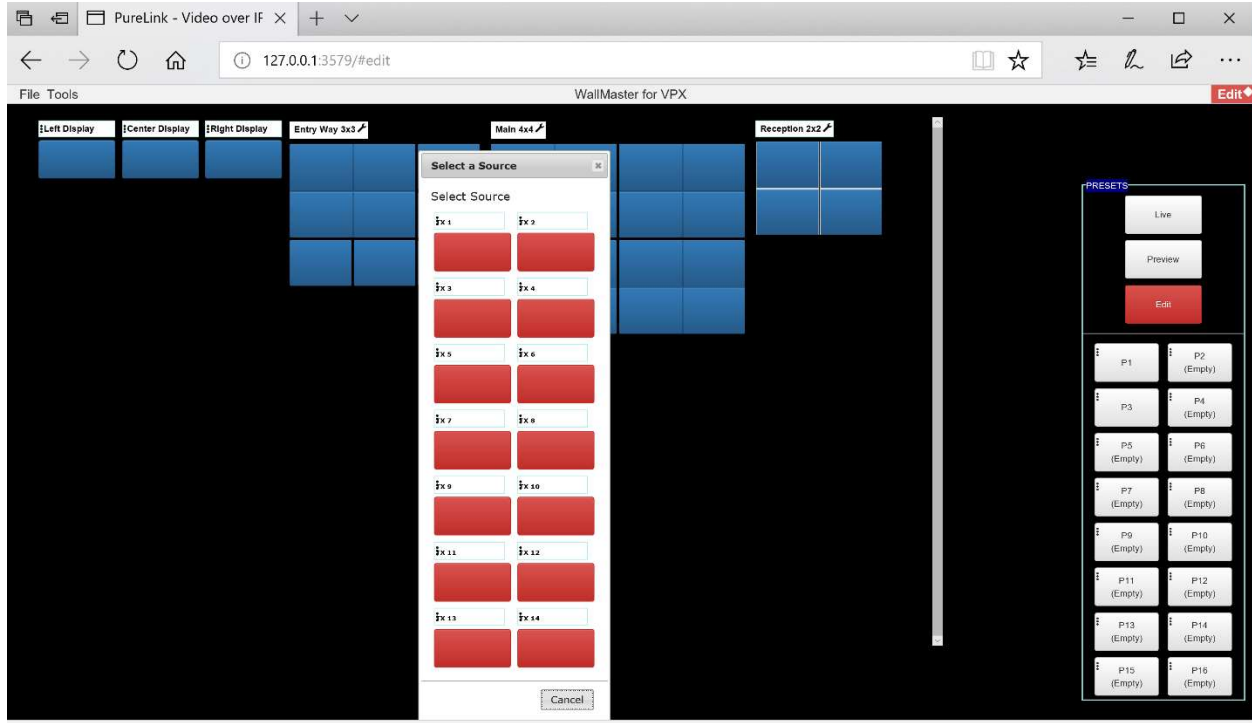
PureLink - Video over IF

127.0.0.1:3579/#edit

File Tools

WallMaster for VPX

Edit

Left Display

Center Display

Right Display

Entry Way 3x3

Main 4x4

Reception 2x2

Select a Source

Select Source

Tx 1

Tx 2

Tx 3

Tx 4

Tx 5

Tx 6

Tx 7

Tx 8

Tx 9

Tx 10

Tx 11

Tx 12

Tx 13

Tx 14

Cancel

PRESETS

Live

Preview

Edit

P1

P2 (Empty)

P3

P4 (Empty)

P5 (Empty)

P6 (Empty)

P7 (Empty)

P8 (Empty)

P9 (Empty)

P10 (Empty)

P11 (Empty)

P12 (Empty)

P13 (Empty)

P14 (Empty)

P15 (Empty)

P16 (Empty)